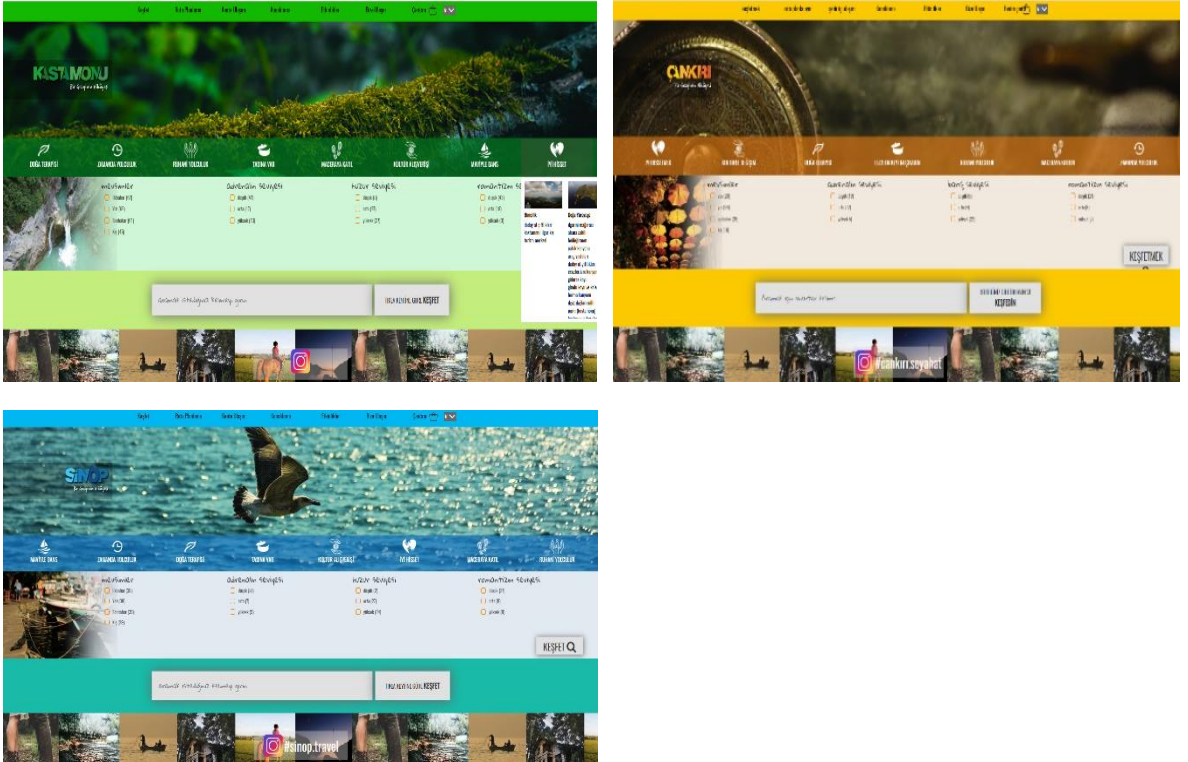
KASTAMONU

DOĞA TERAPİSİ
ZAMANDA YOLCULUK
RUHANİ YOLCULUK
TADINA VAR
MACERAYA KATIL
KÜLTÜR ALIŞVERİŞİ
MAVİYLE BARIŞ
İYİ HİSSET

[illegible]
KEŞFET

ÇANKIRI

KEŞFETMEK
KEŞFEDİN
#cankiri.seyahat

SİNOP

MAVİYLE BARIŞ
ZAMANDA YOLCULUK
DOĞA TERAPİSİ
TADINA VAR
KÜLTÜR ALIŞVERİŞİ
İYİ HİSSET
MACERAYA KATIL
RUHANİ YOLCULUK

KEŞFET
KEŞFET
#sinop.travel